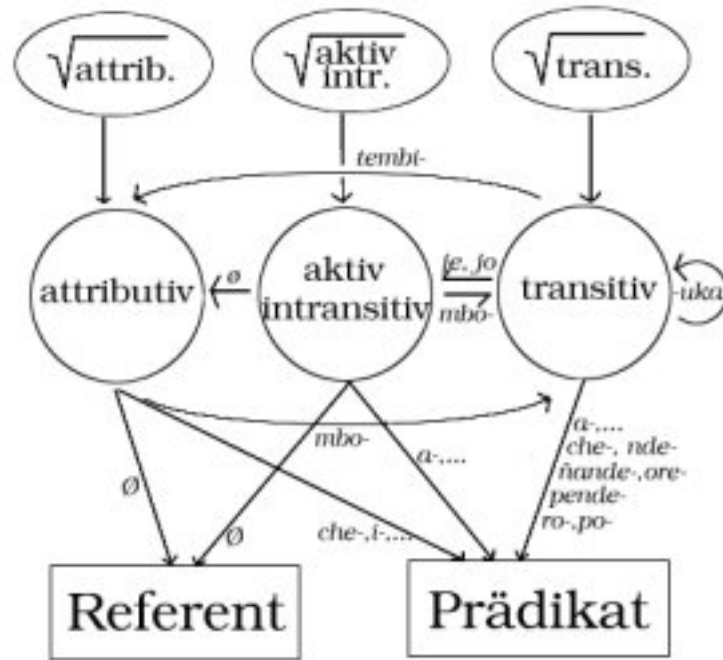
$\sqrt{\text{attrib.}}$

$\sqrt{\text{aktiv intr.}}$

$\sqrt{\text{trans.}}$

tembi-

attributiv

ø

aktiv intransitiv

je, jo

mbo-

transitiv

-uka

mbo-

a-,...

a-,...
che-, nde-
ñande-,ore-
pende-
ro-,po-

Ø

Ø

che-,i-,...

Referent

Prädikat